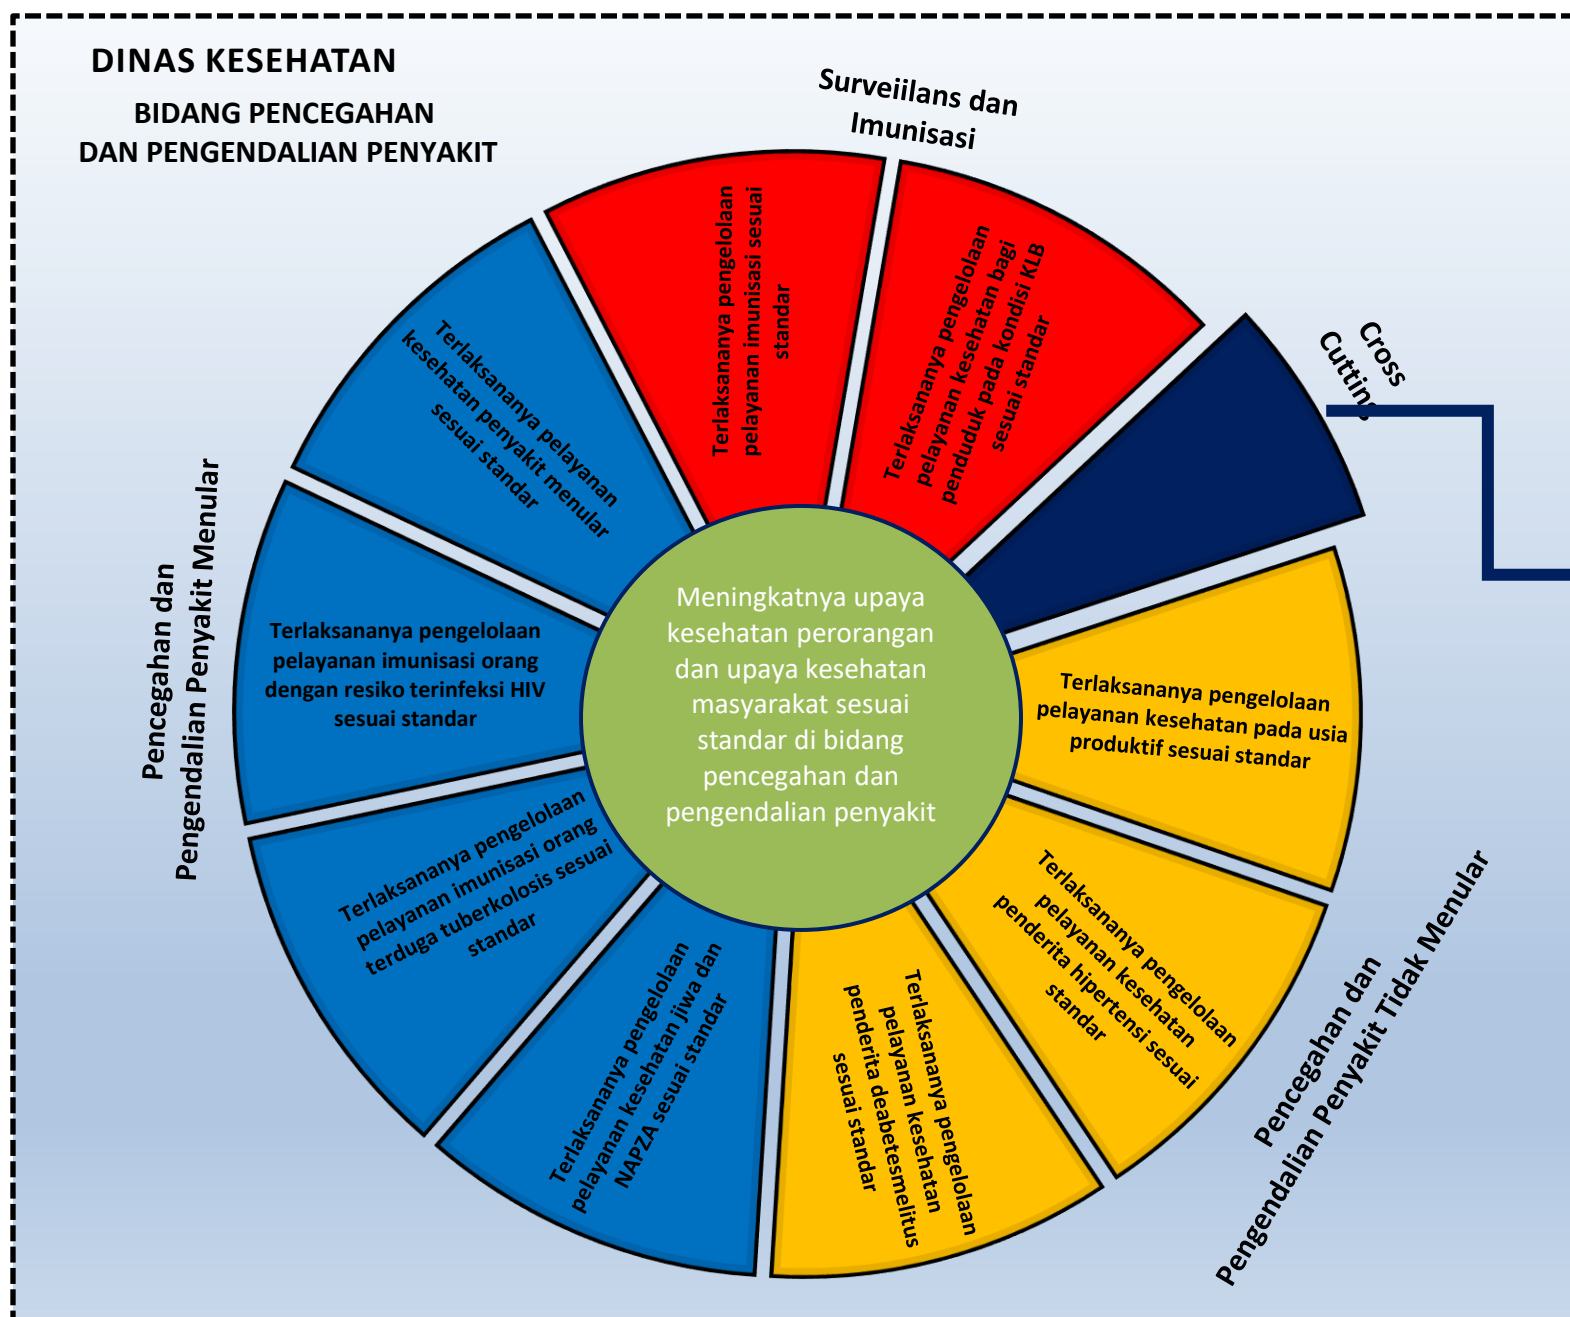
DINAS KESEHATAN

BIDANG PENCEGAHAN DAN PENGENDALIAN PENYAKIT

Surveiilans dan Imunisasi

Cross Cuttin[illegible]

Terlaksananya pengelolaan pelayanan imunisasi sesuai standar

Terlaksananya pengelolaan pelayanan kesehatan bagi penduduk pada kondisi KLB sesuai standar

Terlaksananya pelayanan kesehatan penyakit menular sesuai standar

Pencegahan dan Pengendalian Penyakit Menular

Terlaksananya pengelolaan pelayanan imunisasi orang dengan resiko terinfeksi HIV sesuai standar

Meningkatnya upaya kesehatan perorangan dan upaya kesehatan masyarakat sesuai standar di bidang pencegahan dan pengendalian penyakit

Terlaksananya pengelolaan pelayanan kesehatan pada usia produktif sesuai standar

Terlaksananya pengelolaan pelayanan imunisasi orang terduga tuberkolosis sesuai standar

Terlaksananya pengelolaan pelayanan kesehatan jiwa dan NAPZA sesuai standar

Terlaksananya pengelolaan pelayanan kesehatan penderita deabetesmelitus sesuai standar

Terlaksananya pengelolaan pelayanan kesehatan penderita hipertensi sesuai standar

Pencegahan dan Pengendalian Penyakit Tidak Menular